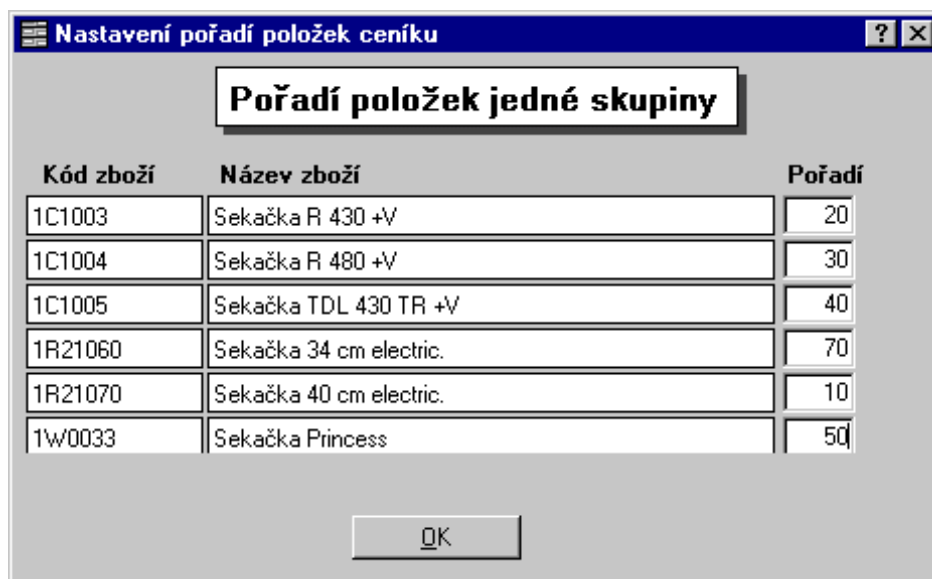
Nastavení pořadí položek ceníku

?

Pořadí položek jedné skupiny

| Kód zboží | Název zboží | Pořadí |
|---|---|---|
| 1C1003 | Sekačka R 430 +V | 20 |
| 1C1004 | Sekačka R 480 +V | 30 |
| 1C1005 | Sekačka TDL 430 TR +V | 40 |
| 1R21060 | Sekačka 34 cm electric. | 70 |
| 1R21070 | Sekačka 40 cm electric. | 10 |
| 1W0033 | Sekačka Princess | 50 |

OK